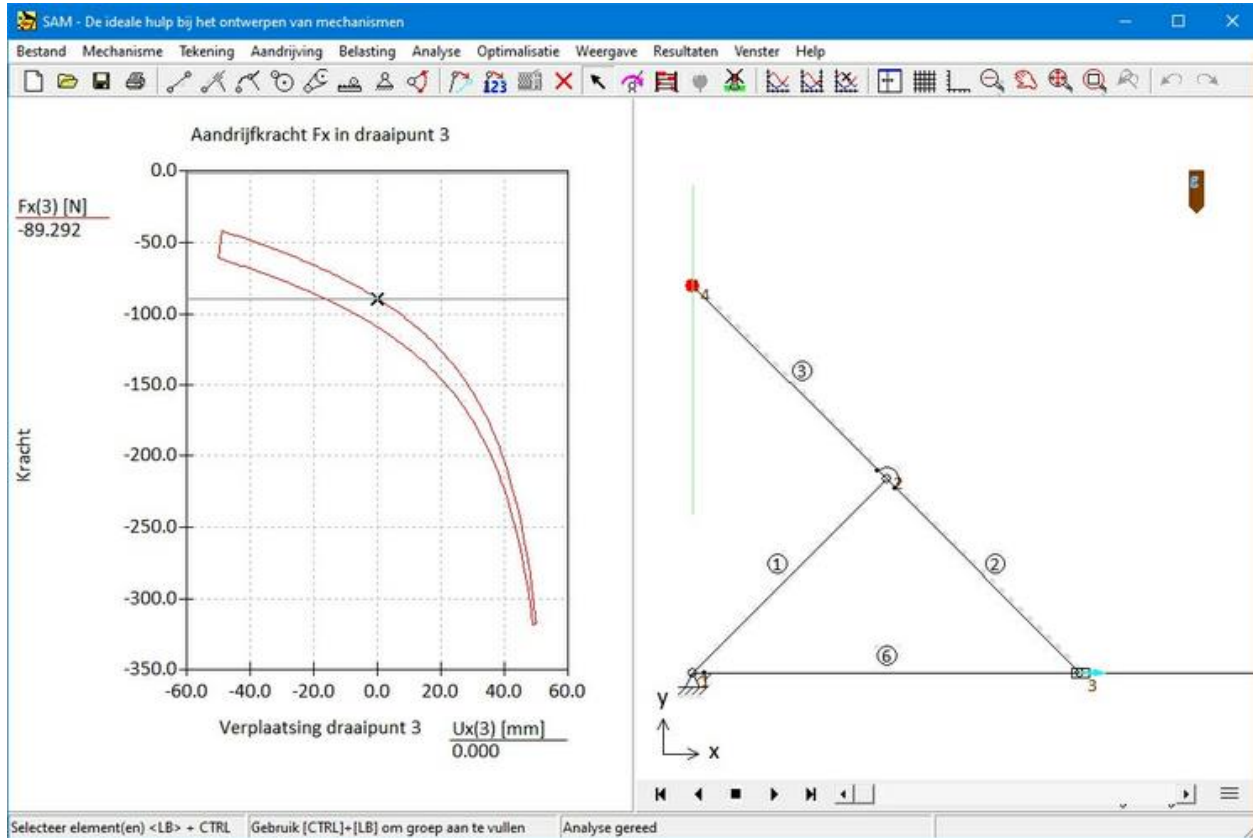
SAM - De ideale hulp bij het ontwerpen van mechanismen

Bestand Mechanisme Tekening Aandrijving Belasting Analyse Optimalisatie Weergave Resultaten Venster Help

Aandrijfkracht Fx in draaipunt 3

Fx(3) [N]
-89.292

0.0
-50.0
-100.0
-150.0
-200.0
-250.0
-300.0
-350.0

Kracht

-60.0 -40.0 -20.0 0.0 20.0 40.0 60.0

Verplaatsing draaipunt 3

Ux(3) [mm]
0.000

4
3
2
1
2
6
1
3
y
x

Selecteer element(en) <LB> + CTRL Gebruik [CTRL]+[LB] om groep aan te vullen Analyse gereed